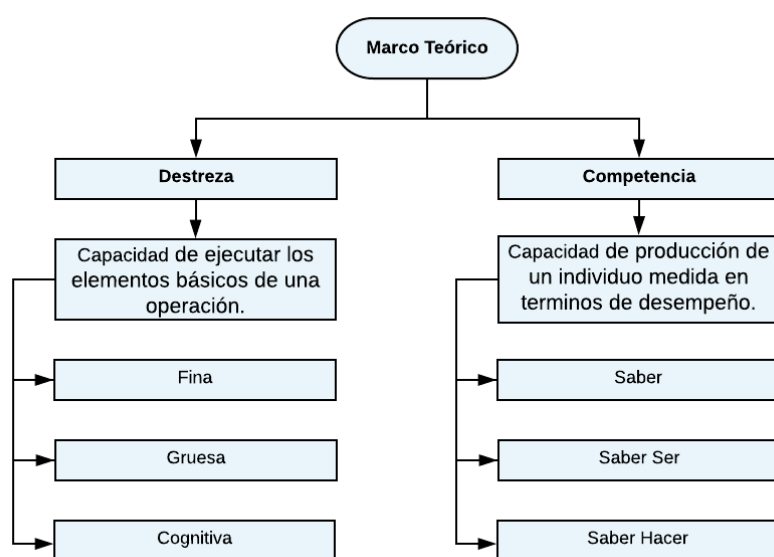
Marco Teórico

Destreza

Capacidad de ejecutar los elementos básicos de una operación.

Fina

Gruesa

Cognitiva

Competencia

Capacidad de producción de un individuo medida en terminos de desempeño.

Saber

Saber Ser

Saber Hacer